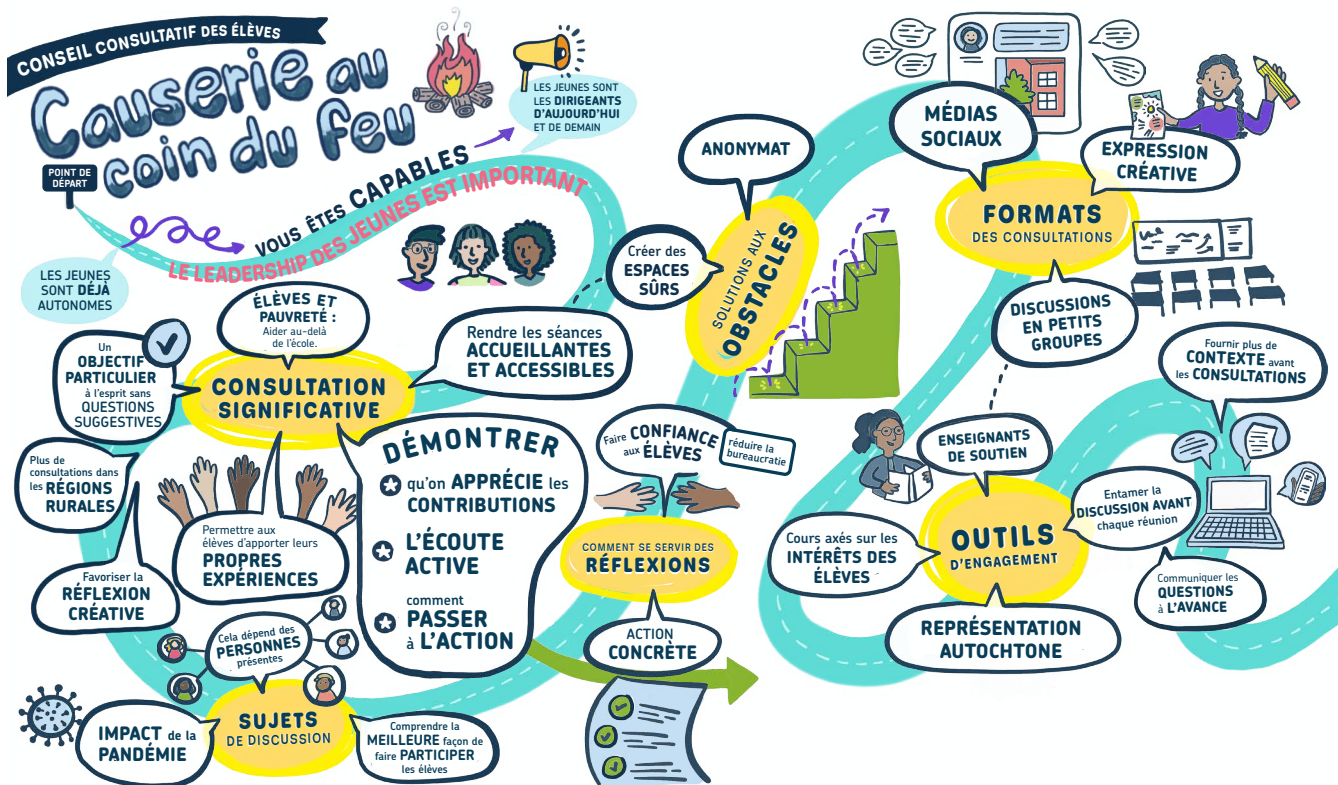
CONSEIL CONSULTATIF DES ÉLÈVES

Causerie au coin du feu

LES JEUNES SONT LES DIRIGEANTS D'AUJOURD'HUI ET DE DEMAIN

POINT DE DÉPART

VOUS ÊTES CAPABLES

LE LEADERSHIP DES JEUNES EST IMPORTANT

LES JEUNES SONT DÉJÀ AUTONOMES

ÉLÈVES ET PAUVRETÉ : Aider au-delà de l'école.

Un OBJECTIF PARTICULIER à l'esprit sans QUESTIONS SUGGESTIVES

CONSULTATION SIGNIFICATIVE

Rendre les séances ACCUEILLANTES ET ACCESSIBLES

Plus de consultations dans les RÉGIONS RURALES

Permettre aux élèves d'apporter leurs PROPRES EXPÉRIENCES

Favoriser la RÉFLEXION CRÉATIVE

DÉMONTRER

qu'on APPRÉCIE les CONTRIBUTIONS

L'ÉCOUTE ACTIVE

comment PASSER à L'ACTION

Cela dépend des PERSONNES présentes

IMPACT de la PANDÉMIE

SUJETS DE DISCUSSION

Comprendre la MEILLEURE façon de faire PARTICIPER les élèves

Créer des ESPACES SÛRS

ANONYMAT

SOLUTIONS AUX OBSTACLES

Faire CONFIANCE aux ÉLÈVES

réduire la bureaucratie

COMMENT SE SERVIR DES RÉFLEXIONS

ACTION CONCRÈTE

MÉDIAS SOCIAUX

EXPRESSION CRÉATIVE

FORMATS DES CONSULTATIONS

DISCUSSIONS EN PETITS GROUPES

Fournir plus de CONTEXTE avant les CONSULTATIONS

ENSEIGNANTS DE SOUTIEN

Entamer la DISCUSSION AVANT chaque réunion

Cours axés sur les INTÉRÊTS DES ÉLÈVES

OUTILS D'ENGAGEMENT

Communiquer les QUESTIONS à L'AVANCE

REPRÉSENTATION AUTOCHTONE